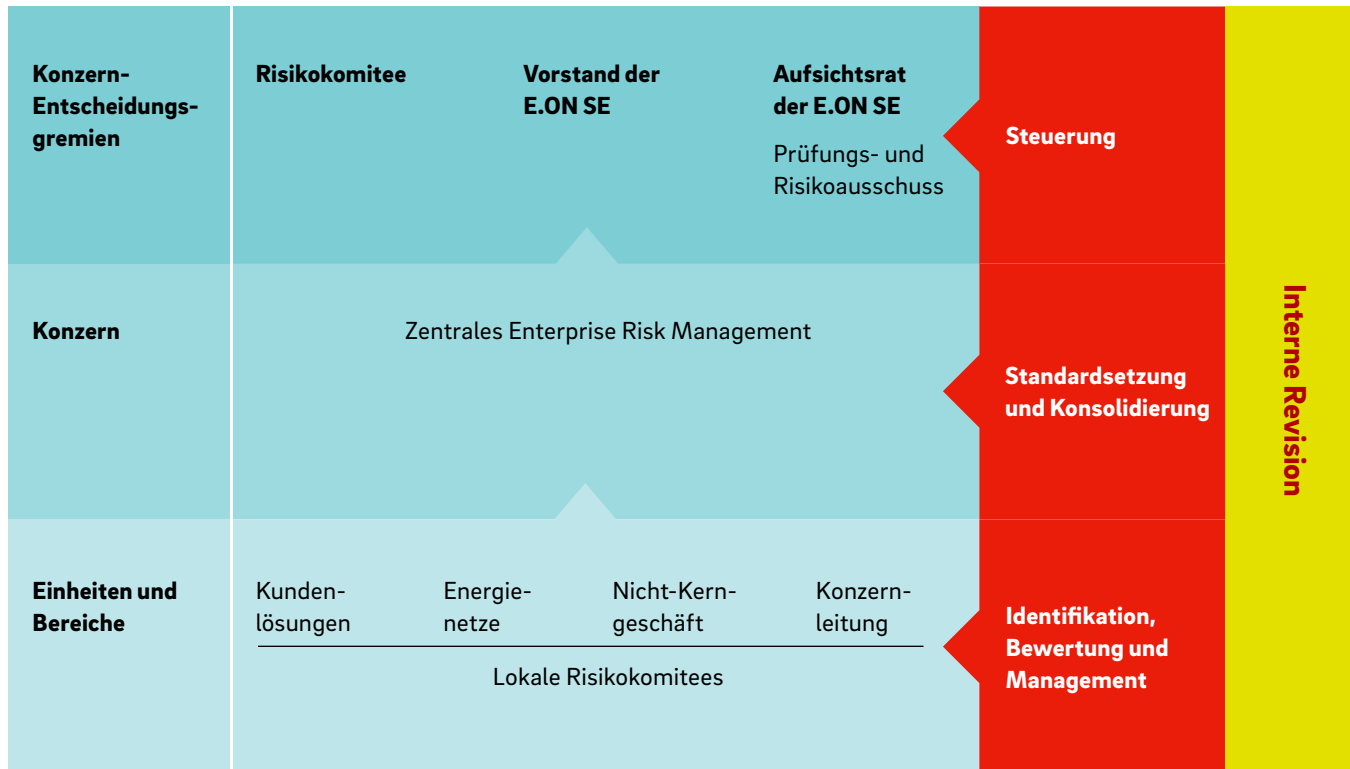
Konzern-Entscheidungsgremien

Risikokomitee

Vorstand der E.ON SE

Aufsichtsrat der E.ON SE

Prüfungs- und Risikoausschuss

Steuerung

Konzern

Zentrales Enterprise Risk Management

Standardsetzung und Konsolidierung

Einheiten und Bereiche

Kundenlösungen

Energienetze

Nicht-Kerngeschäft

Konzernleitung

Lokale Risikokomitees

Identifikation, Bewertung und Management

Interne Revision